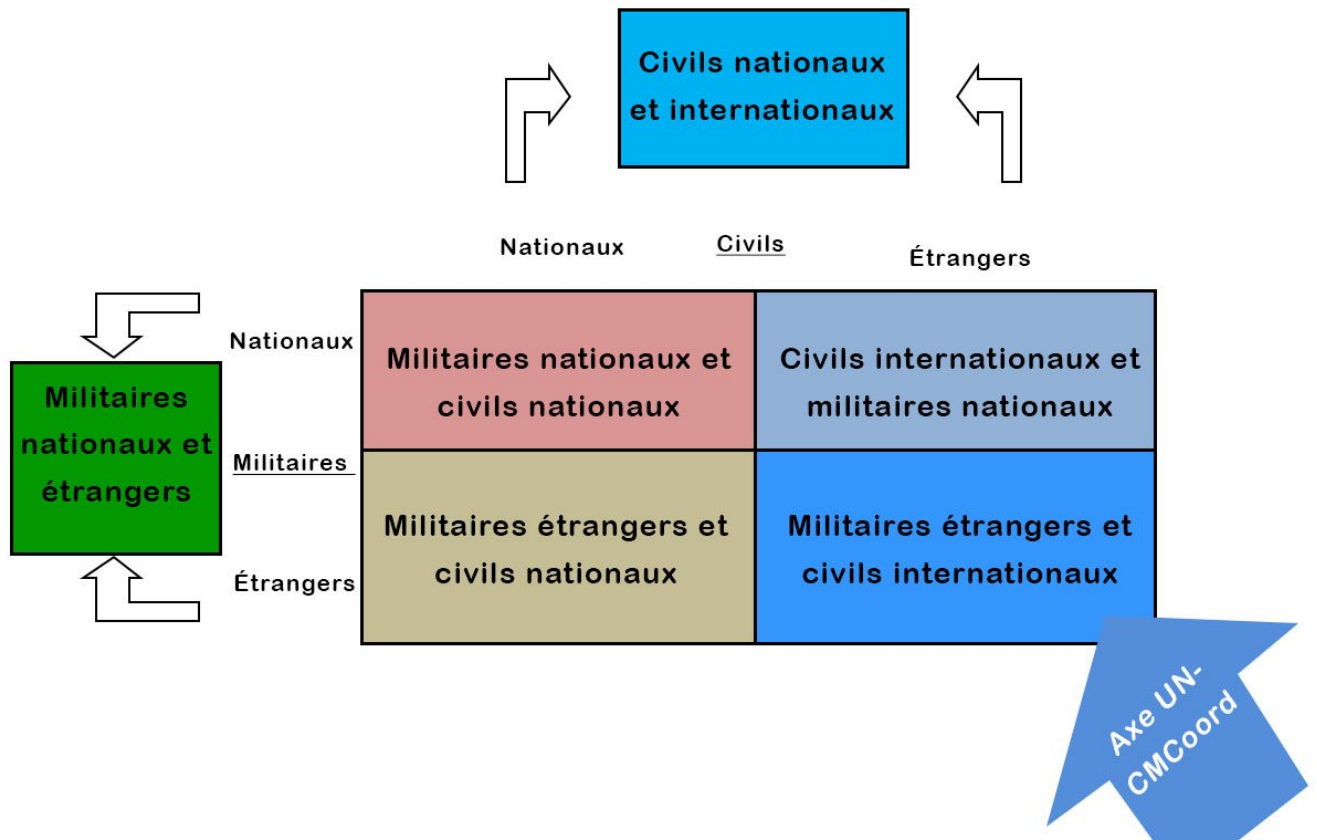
Civils nationaux et internationaux

Nationaux

Civils

Étrangers

Militaires nationaux et étrangers

Nationaux

Militaires

Étrangers

| Militaires nationaux et civils nationaux | Civils internationaux et militaires nationaux |
|---|---|
| Militaires étrangers et civils nationaux | Militaires étrangers et civils internationaux |

Axe UN-CMCoord